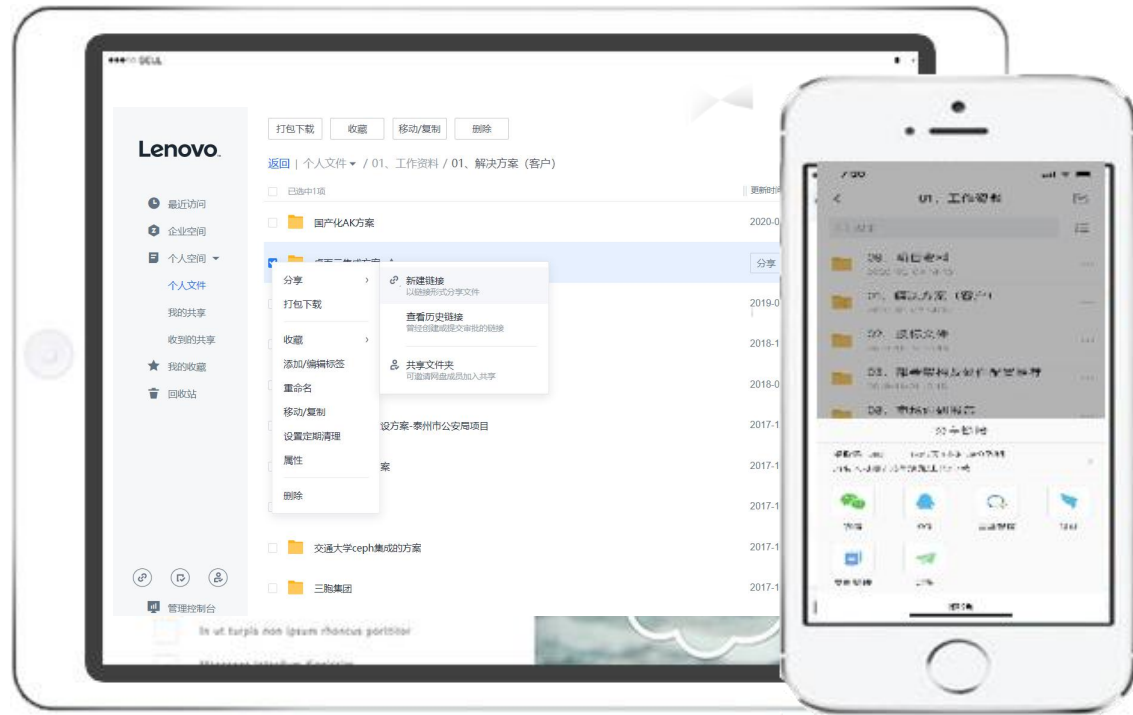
●●●○○ BELL

Lenovo.

最近访问
企业空间
个人空间
个人文件
我的共享
收到的共享
我的收藏
回收站

管理控制台

打包下载 收藏 移动/复制 删除

返回 | 个人文件 / 01、工作资料 / 01、解决方案（客户）

已选中1项

更新时间

国产化AK方案 2020-0

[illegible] 分享

分享
打包下载
收藏
添加/编辑标签
重命名
移动/复制
设置定期清理
属性
删除

新建链接
以链接形式分享文件
查看历史链接
曾经创建或提交审批的链接
共享文件夹
可邀请网盘成员加入共享

2019-0
2018-1
2018-0
设方案-泰州市公安局项目 2017-1
案 2017-1
2017-1
交通大学ceph集成的方案 2017-1
三胞集团 2017-1

In ut turpis non ipsum rhoncus porttitor

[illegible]

01、工作资料
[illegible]
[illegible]
01、解决方案（客户）
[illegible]
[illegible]
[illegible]
分享链接
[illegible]
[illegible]
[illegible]
取消